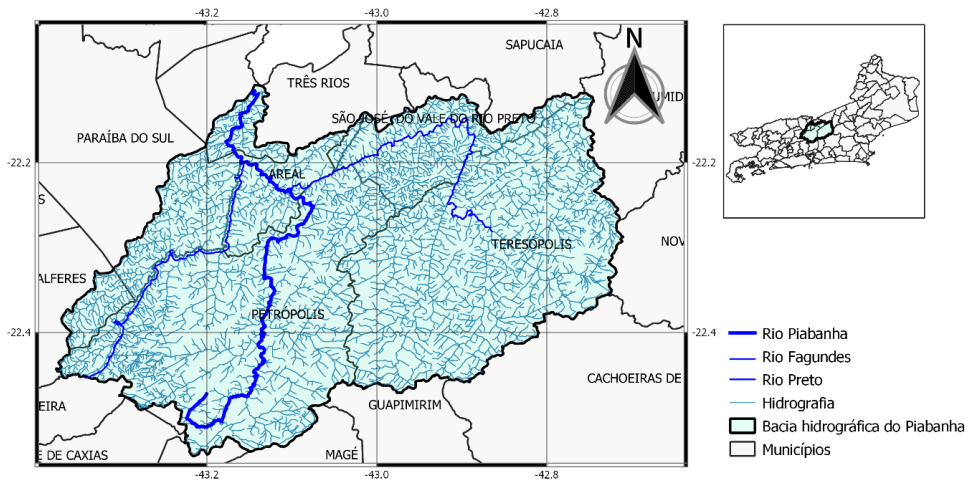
-43.2
-43.0
-42.8
SAPUCAIA
N
TRÊS RIOS
SÃO JOSÉ DO VALE DO RIO PRETO
UMID
PARAÍBA DO SUL
-22.2
-22.2
AREAL
S
TERESÓPOLIS
NOV
ALFERES
PETRÓPOLIS
-22.4
-22.4
CACHOEIRAS DE
EIRA
GUAPIMIRIM
E DE CAXIAS
MAGÉ
-43.2
-43.0
-42.8

Rio Piabanha
Rio Fagundes
Rio Preto
Hidrografia
Bacia hidrográfica do Piabanha
Municípios